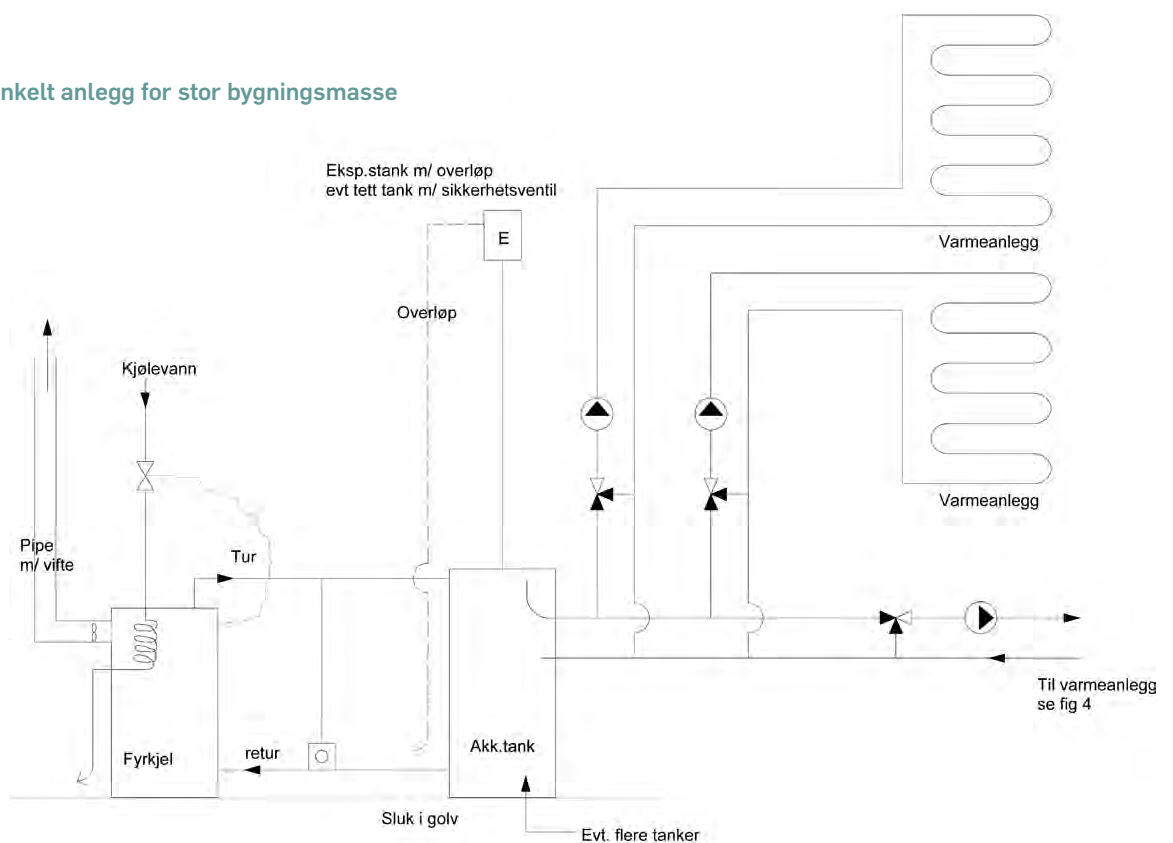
nkelt anlegg for stor bygningsmasse

Eksp.stank m/ overløp
evt tett tank m/ sikkerhetsventil

E

Varmeanlegg

Overløp

Kjølevann

Varmeanlegg

Pipe
m/ vifte

Tur

Til varmeanlegg
se fig 4

Fyrkjel

retur

Akk.tank

Sluk i golv

Evt. flere tanker